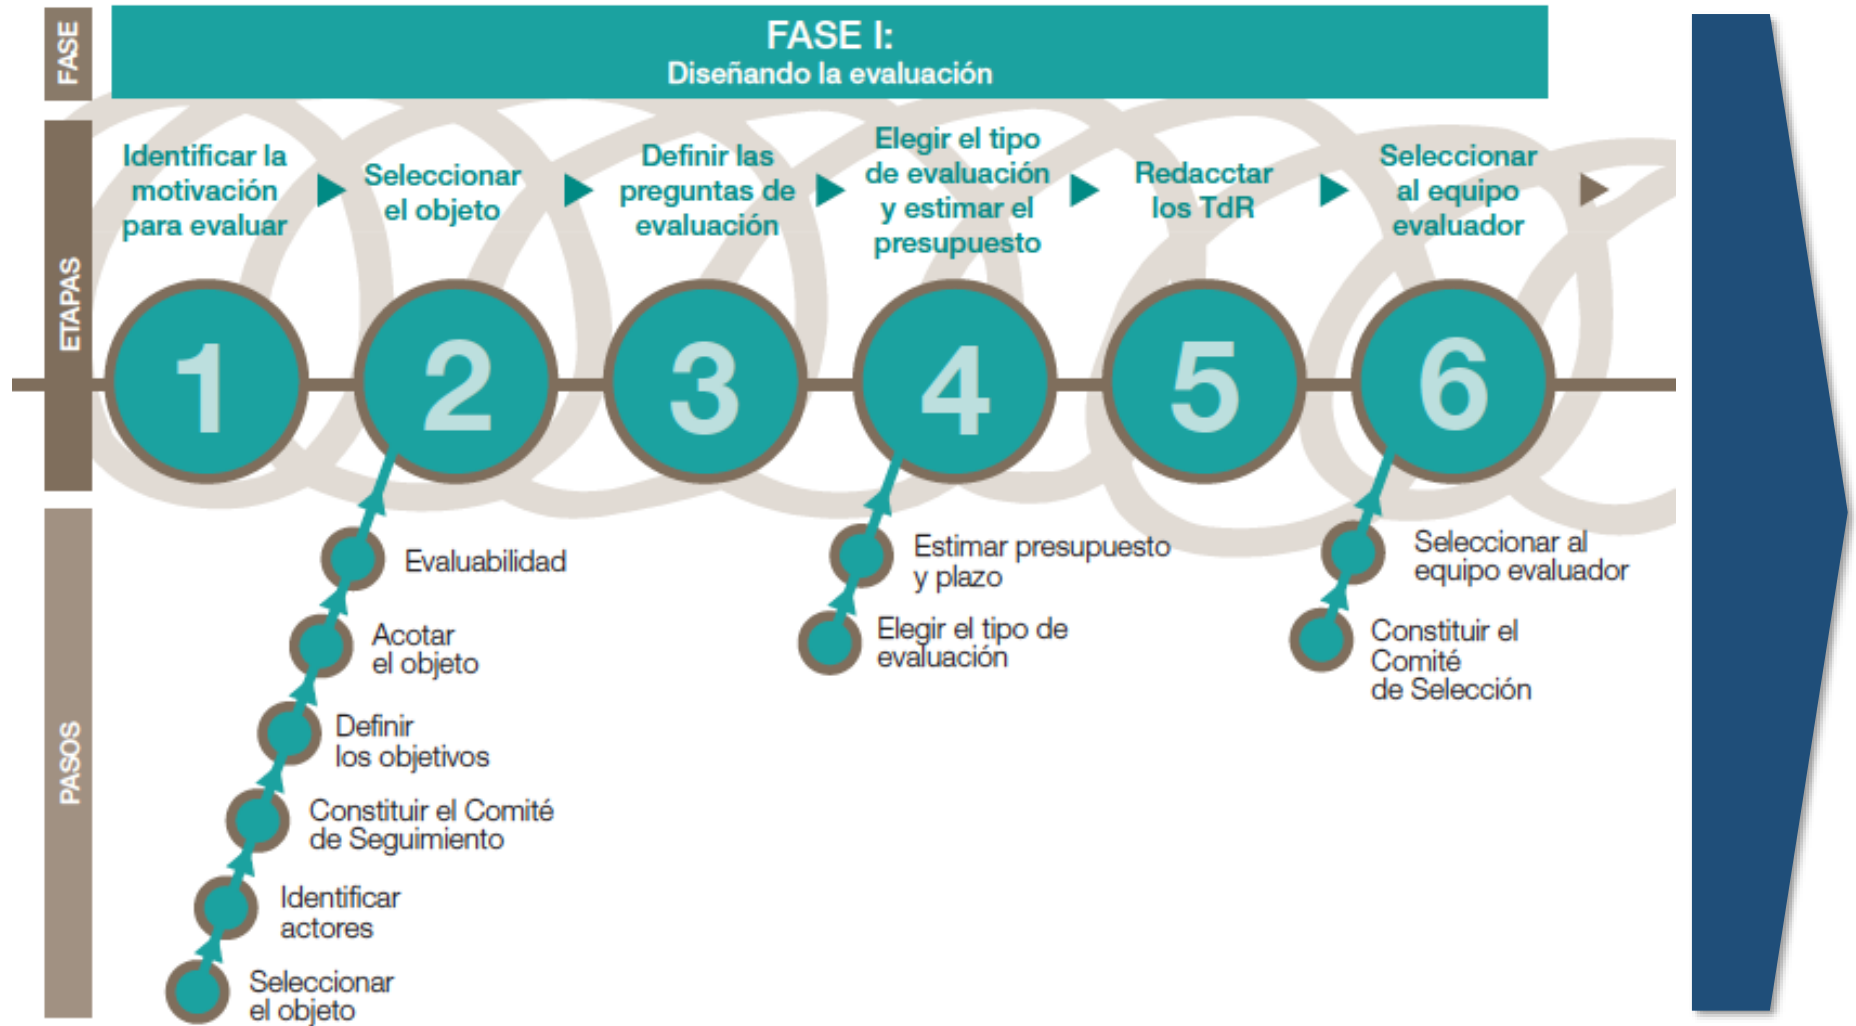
FASE

FASE I:
Diseñando la evaluación

ETAPAS

Identificar la motivación para evaluar

Seleccionar el objeto

Definir las preguntas de evaluación

Elegir el tipo de evaluación y estimar el presupuesto

Redacctar los TdR

Seleccionar al equipo evaluador

1

2

3

4

5

6

PASOS

Evaluabilidad

Acotar el objeto

Definir los objetivos

Constituir el Comité de Seguimiento

Identificar actores

Seleccionar el objeto

Estimar presupuesto y plazo

Elegir el tipo de evaluación

Seleccionar al equipo evaluador

Constituir el Comité de Selección